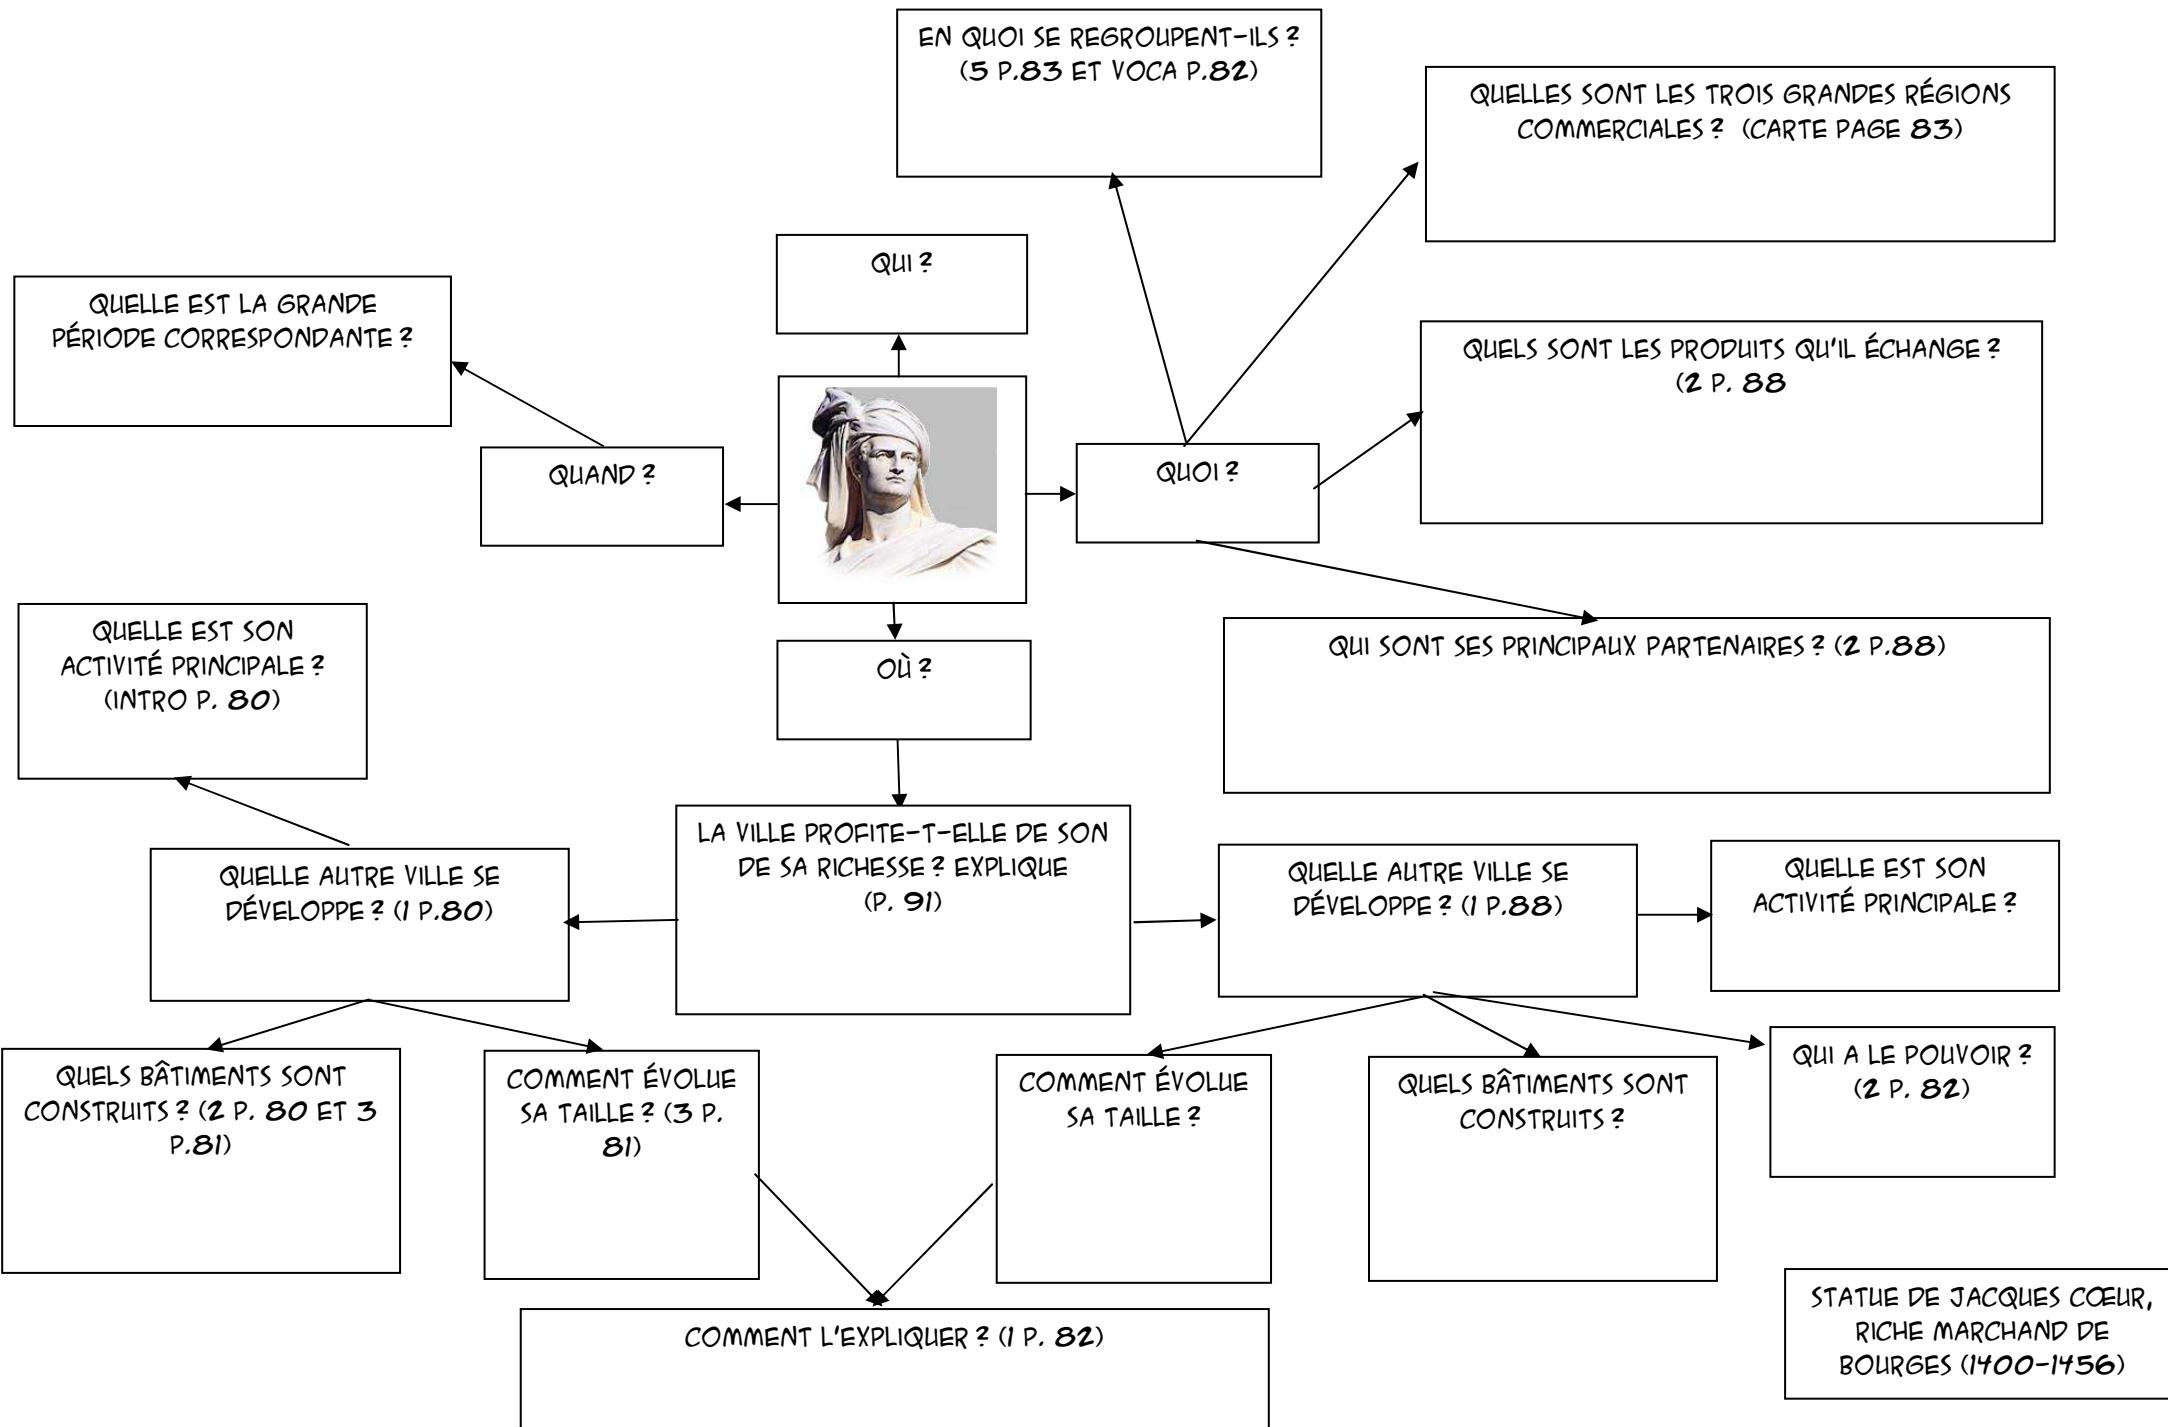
EN QUOI SE REGROUPENT-ILS ? (5 P.83 ET VOCA P.82)

QUELLES SONT LES TROIS GRANDES RÉGIONS COMMERCIALES ? (CARTE PAGE 83)

QUI ?

QUELLE EST LA GRANDE PÉRIODE CORRESPONDANTE ?

QUELS SONT LES PRODUITS QU'IL ÉCHANGE ? (2 P. 88

QUAND ?

QUOI ?

QUELLE EST SON ACTIVITÉ PRINCIPALE ? (INTRO P. 80)

OÙ ?

QUI SONT SES PRINCIPAUX PARTENAIRES ? (2 P.88)

LA VILLE PROFITE-T-ELLE DE SON DE SA RICHESSE ? EXPLIQUE (P. 91)

QUELLE AUTRE VILLE SE DÉVELOPPE ? (1 P.80)

QUELLE AUTRE VILLE SE DÉVELOPPE ? (1 P.88)

QUELLE EST SON ACTIVITÉ PRINCIPALE ?

QUELS BÂTIMENTS SONT CONSTRUITS ? (2 P. 80 ET 3 P.81)

COMMENT ÉVOLUE SA TAILLE ? (3 P. 81)

COMMENT ÉVOLUE SA TAILLE ?

QUELS BÂTIMENTS SONT CONSTRUITS ?

QUI A LE POUVOIR ? (2 P. 82)

COMMENT L'EXPLIQUER ? (1 P. 82)

STATUE DE JACQUES CŒUR, RICHE MARCHAND DE BOURGES (1400-1456)